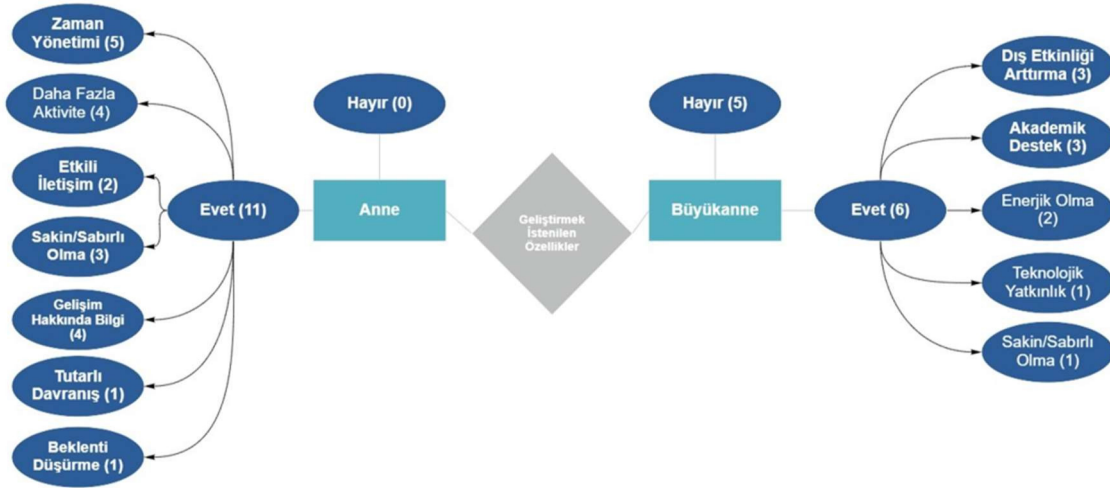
Zaman Yönetimi (5)

Daha Fazla Aktivite (4)

Etkili İletişim (2)

Sakin/Sabırlı Olma (3)

Gelişim Hakkında Bilgi (4)

Tutarlı Davranış (1)

Beklenti Düşürme (1)

Evet (11)

Hayır (0)

Anne

Geliştirmek İstenilen Özellikler

Hayır (5)

Büyükanne

Evet (6)

Dış Etkinliği Arttırma (3)

Akademik Destek (3)

Enerjik Olma (2)

Teknolojik Yatkınlık (1)

Sakin/Sabırlı Olma (1)